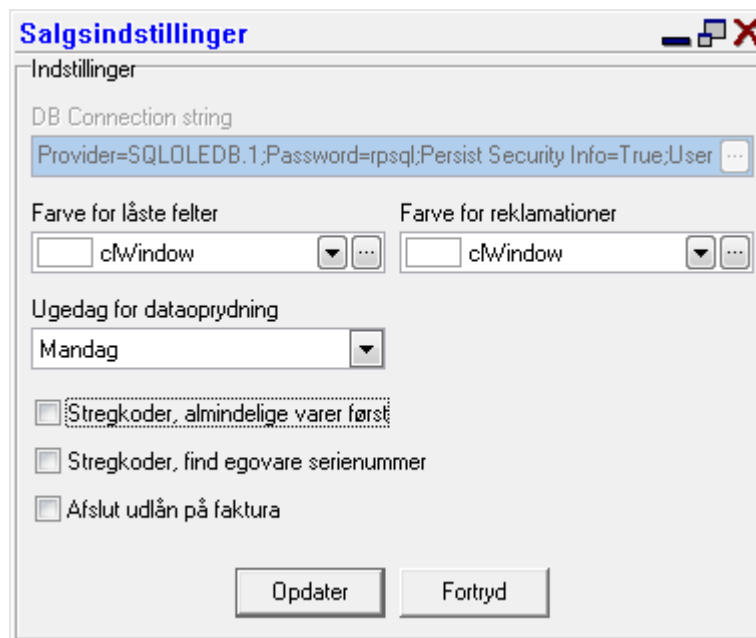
Salgsindstillinger

Indstillinger

DB Connection string

Provider=SQLOLEDB.1;Password=rpsql;Persist Security Info=True;User ...

Farve for låste felter

clWindow ...

Farve for reklamationer

clWindow ...

Ugedag for dataoprydning

Mandag

Stregkoder, almindelige varer først

Stregkoder, find egovare serienummer

Afslut udlån på faktura

Opdater

Fortryd